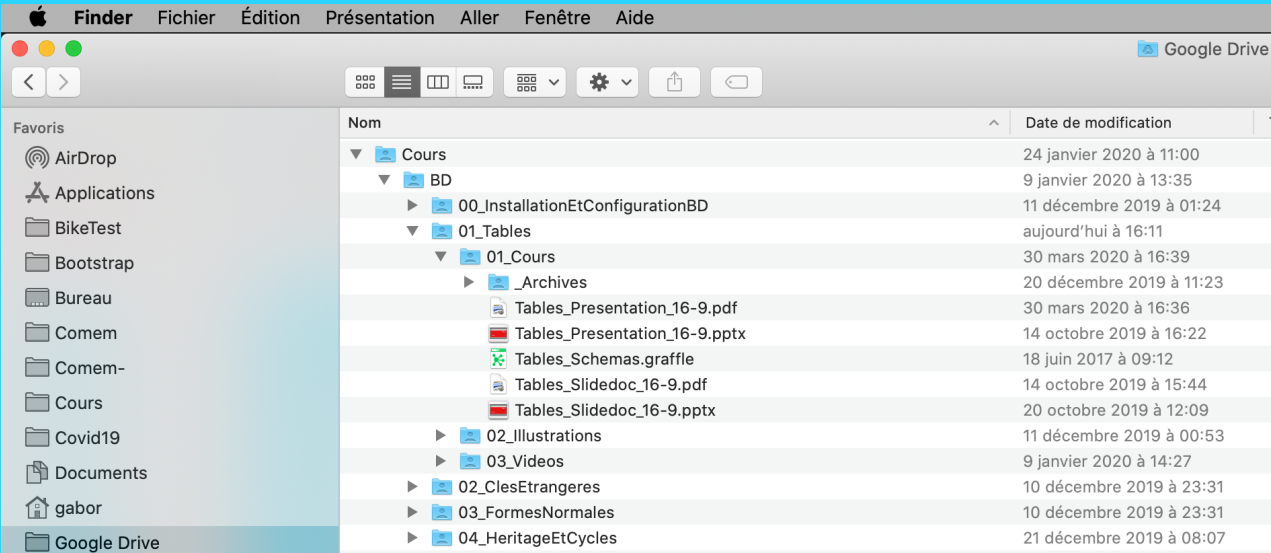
Finder Fichier Édition Présentation Aller Fenêtre Aide

Google Drive

Favoris
AirDrop
Applications
BikeTest
Bootstrap
Bureau
Comem
Comem-
Cours
Covid19
Documents
gabor
Google Drive

| Nom | Date de modification |
|---|---|
| Cours | 24 janvier 2020 à 11:00 |
| BD | 9 janvier 2020 à 13:35 |
| 00_InstallationEtConfigurationBD | 11 décembre 2019 à 01:24 |
| 01_Tables | aujourd'hui à 16:11 |
| 01_Cours | 30 mars 2020 à 16:39 |
| _Archives | 20 décembre 2019 à 11:23 |
| Tables_Presentation_16-9.pdf | 30 mars 2020 à 16:36 |
| Tables_Presentation_16-9.pptx | 14 octobre 2019 à 16:22 |
| Tables_Schemas.graffle | 18 juin 2017 à 09:12 |
| Tables_Slidedoc_16-9.pdf | 14 octobre 2019 à 15:44 |
| Tables_Slidedoc_16-9.pptx | 20 octobre 2019 à 12:09 |
| 02_Illustrations | 11 décembre 2019 à 00:53 |
| 03_Videos | 9 janvier 2020 à 14:27 |
| 02_ClesEtrangeres | 10 décembre 2019 à 23:31 |
| 03_FormesNormales | 10 décembre 2019 à 23:31 |
| 04_HeritageEtCycles | 21 décembre 2019 à 08:07 |